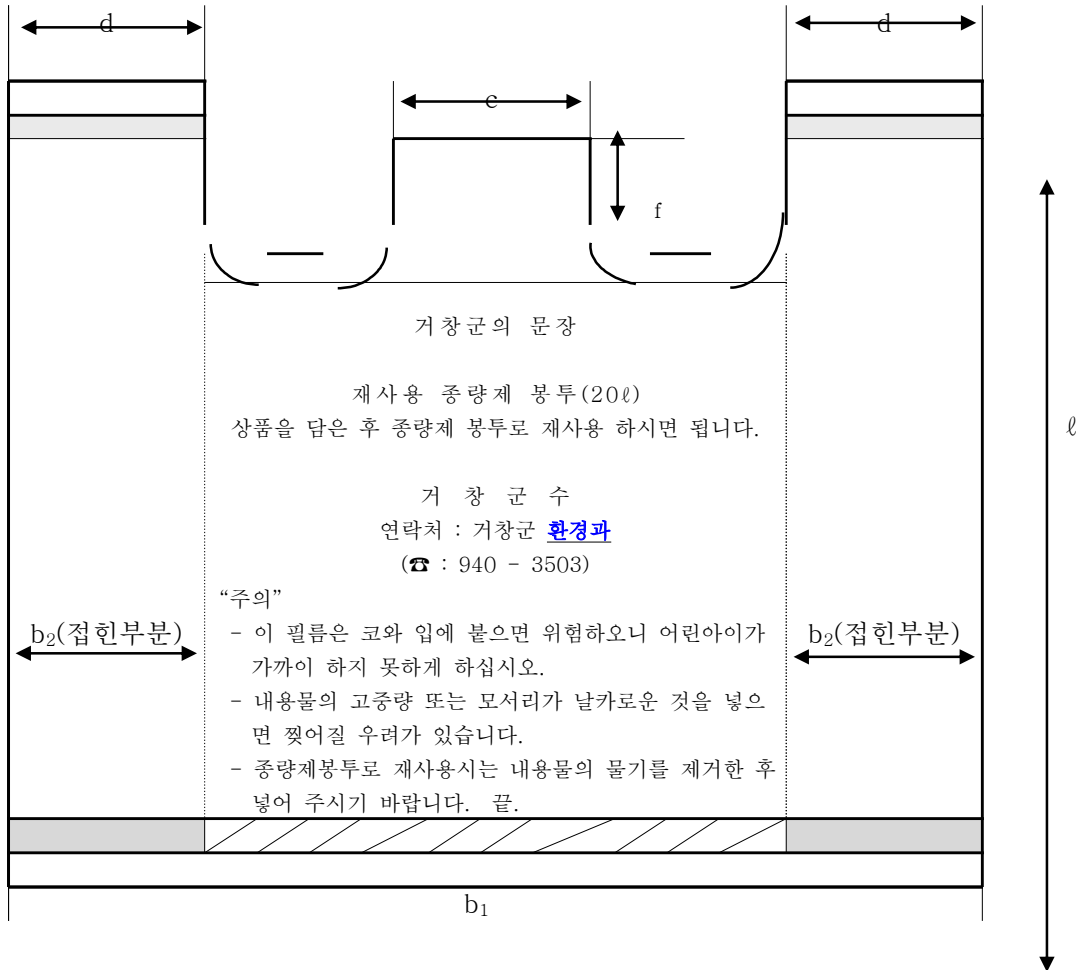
d

d

e

f

ℓ

거창군의 문장

재사용 종량제 봉투(20ℓ)
상품을 담은 후 종량제 봉투로 재사용 하시면 됩니다.

거 창 군 수
연락처 : 거창군 환경과
(☎ : 940 - 3503)

"주의"

$b_2$(접힌부분)

- 이 필름은 코와 입에 붙으면 위험하오니 어린아이가 가까이 하지 못하게 하십시오.

$b_2$(접힌부분)

- 내용물의 고중량 또는 모서리가 날카로운 것을 넣으면 찢어질 우려가 있습니다.
- 종량제봉투로 재사용시는 내용물의 물기를 제거한 후 넣어 주시기 바랍니다. 끝.

$b_1$